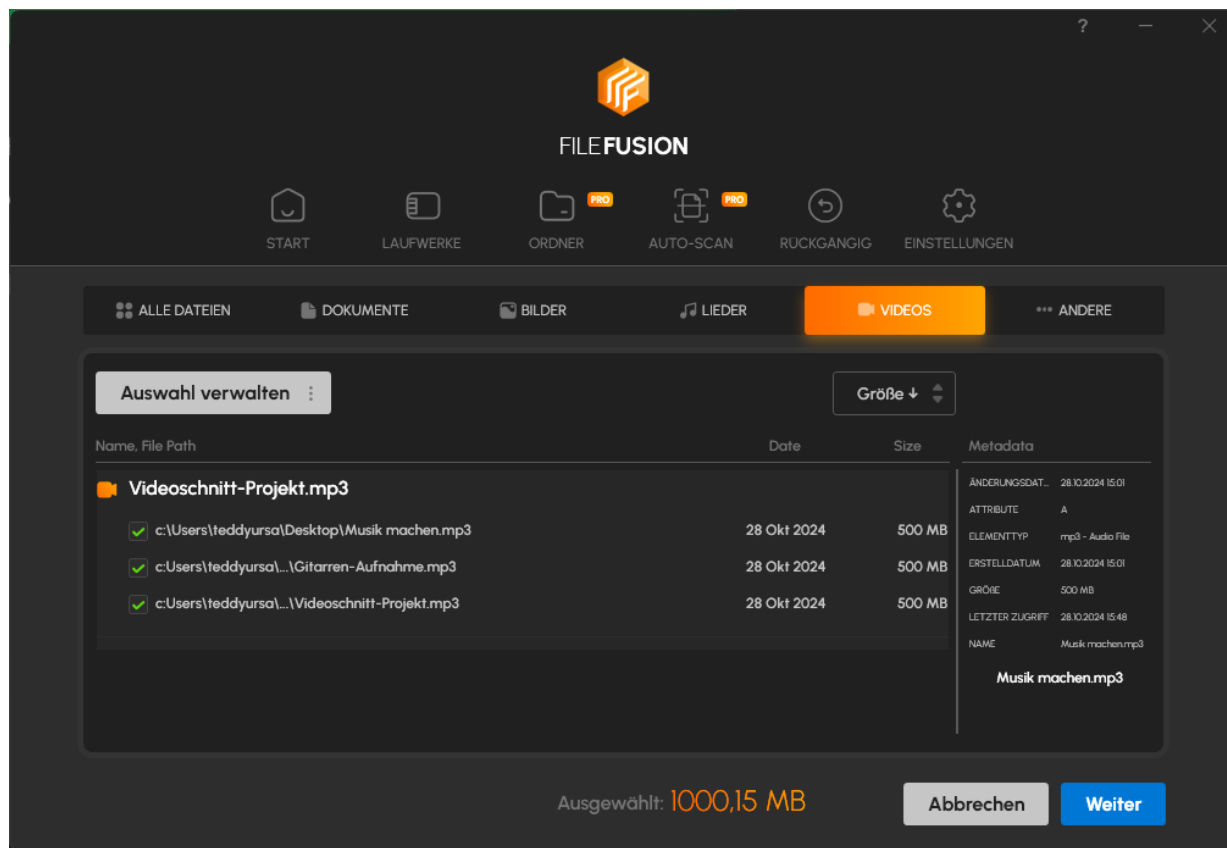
?

FILEFUSION

START
LAUFWERKE
ORDNER PRO
AUTO-SCAN PRO
RÜCKGÄNGIG
EINSTELLUNGEN

ALLE DATEIEN
DOKUMENTE
BILDER
LIEDER
VIDEOS
ANDERE

Auswahl verwalten

Größe ↓

| Name, File Path | Date | Size |
|---|---|---|
| Videoschnitt-Projekt.mp3 | | |
| c:\Users\teddyursa\Desktop\Musik machen.mp3 | 28 Okt 2024 | 500 MB |
| c:\Users\teddyursa\...\Gitarren-Aufnahme.mp3 | 28 Okt 2024 | 500 MB |
| c:\Users\teddyursa\...\Videoschnitt-Projekt.mp3 | 28 Okt 2024 | 500 MB |

Metadata

| | |
|---|---|
| ÄNDERUNGSDAT... | 28.10.2024 15:01 |
| ATTRIBUTE | A |
| ELEMENTTYP | mp3 - Audio File |
| ERSTELLDATUM | 28.10.2024 15:01 |
| GRÖßE | 500 MB |
| LETZTER ZUGRIFF | 28.10.2024 15:48 |
| NAME | Musik machen.mp3 |

Musik machen.mp3

Ausgewählt: 1000,15 MB

Abbrechen
Weiter